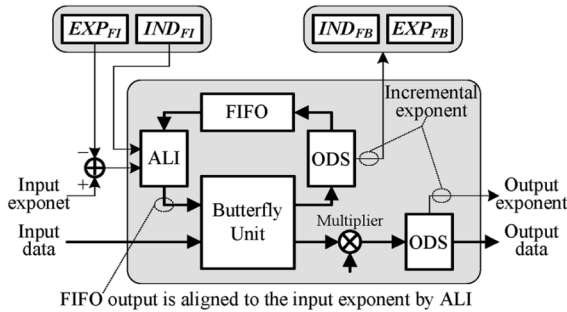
$EXP_{FI}$ $IND_{FI}$

$IND_{FB}$ $EXP_{FB}$

FIFO

Incremental exponent

−

+

ALI

ODS

Input exponet

Butterfly Unit

Output exponent

Input data

Multiplier

ODS

Output data

FIFO output is aligned to the input exponent by ALI